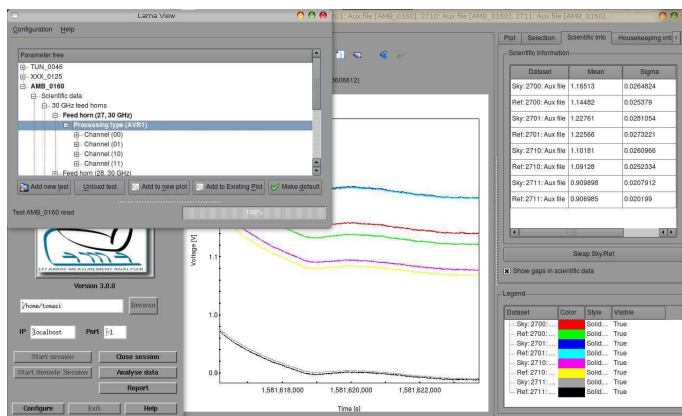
Lama View

01: Aux file [AMB_0160], 2710: Aux file [AMB_0160], 2711: Aux file [AMB_0160]

Configuration Help

Parameter tree
TUN_0046
XXX_0125
AMB_0160
Scientific data
30 GHz feed horns
Feed horn (27, 30 GHz)
Processing type (AVR1)
Channel (00)
Channel (01)
Channel (10)
Channel (11)
Feed horn (28, 30 GHz)

Add new test | Unload test | Add to new plot | Add to Existing Plot | Make default

Test AMB_0160 read
100%

606612)

Plot | Selection | Scientific Info | Housekeeping Info

Scientific Information

| Dataset | Mean | Sigma |
|---|---|---|
| Sky: 2700: Aux file | 1.16513 | 0.0264824 |
| Ref: 2700: Aux file | 1.14482 | 0.025379 |
| Sky: 2701: Aux file | 1.22761 | 0.0281054 |
| Ref: 2701: Aux file | 1.22566 | 0.0273221 |
| Sky: 2710: Aux file | 1.10181 | 0.0260966 |
| Ref: 2710: Aux file | 1.09128 | 0.0252334 |
| Sky: 2711: Aux file | 0.909898 | 0.0207912 |
| Ref: 2711: Aux file | 0.906985 | 0.020199 |

Swap Sky/Ref

Show gaps in scientific data

Legend

| Dataset | Color | Style | Visible |
|---|---|---|---|
| Sky: 2700: ... | | Solid... | True |
| Ref: 2700: ... | | Solid... | True |
| Sky: 2701: ... | | Solid... | True |
| Ref: 2701: ... | | Solid... | True |
| Sky: 2710: ... | | Solid... | True |
| Ref: 2710: ... | | Solid... | True |
| Sky: 2711: ... | | Solid... | True |
| Ref: 2711: ... | | Solid... | True |

LFI ARRAY MEASUREMENT ANALYSER

Version 3.0.0

/home/tomasi
Browse

IP localhost Port -1

Start session | Close session
Start Remote Session | Analyse data
Report
Configure | Exit | Help

Voltage [V]
1.1
1.0
0.9
1,581,618,000
1,581,620,000
1,581,622,000
Time [s]